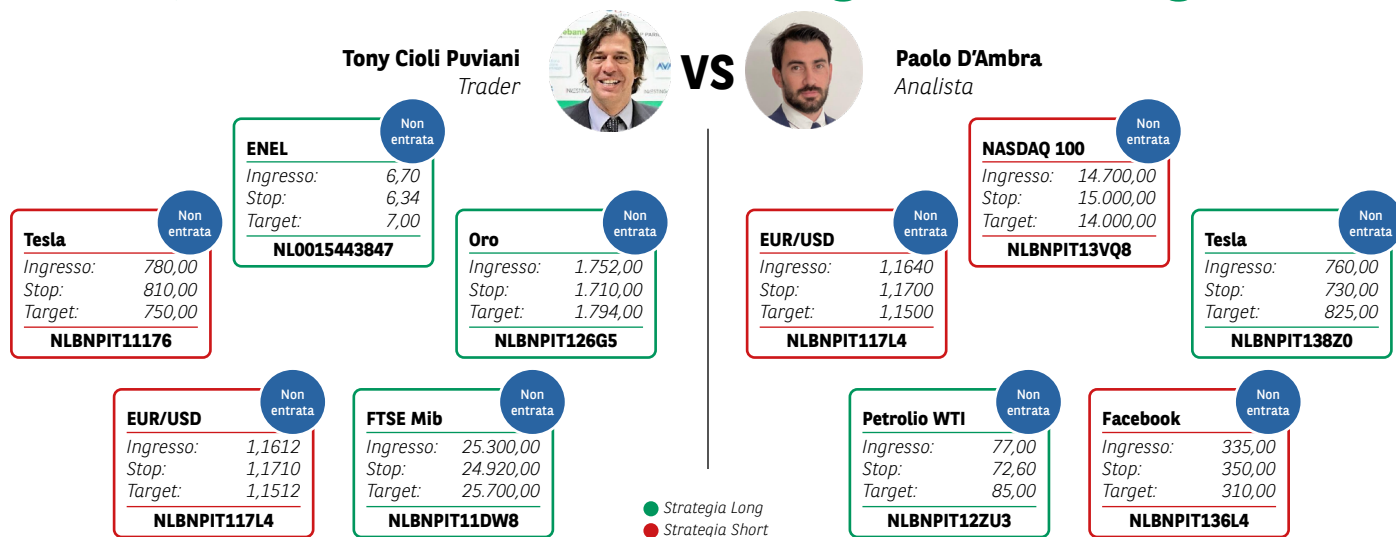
Tony Cioli Puviani
Trader

VS

Paolo D'Ambra
Analista

ENEL
Non entrata
| | |
|---|---|
| Ingresso: | 6,70 |
| Stop: | 6,34 |
| Target: | 7,00 |
NL0015443847

Tesla
Non entrata
| | |
|---|---|
| Ingresso: | 780,00 |
| Stop: | 810,00 |
| Target: | 750,00 |
NLBNPIT11176

Oro
Non entrata
| | |
|---|---|
| Ingresso: | 1.752,00 |
| Stop: | 1.710,00 |
| Target: | 1.794,00 |
NLBNPIT126G5

EUR/USD
Non entrata
| | |
|---|---|
| Ingresso: | 1,1612 |
| Stop: | 1,1710 |
| Target: | 1,1512 |
NLBNPIT117L4

FTSE Mib
Non entrata
| | |
|---|---|
| Ingresso: | 25.300,00 |
| Stop: | 24.920,00 |
| Target: | 25.700,00 |
NLBNPIT11DW8

NASDAQ 100
Non entrata
| | |
|---|---|
| Ingresso: | 14.700,00 |
| Stop: | 15.000,00 |
| Target: | 14.000,00 |
NLBNPIT13VQ8

EUR/USD
Non entrata
| | |
|---|---|
| Ingresso: | 1,1640 |
| Stop: | 1,1700 |
| Target: | 1,1500 |
NLBNPIT117L4

Tesla
Non entrata
| | |
|---|---|
| Ingresso: | 760,00 |
| Stop: | 730,00 |
| Target: | 825,00 |
NLBNPIT138Z0

Petrolio WTI
Non entrata
| | |
|---|---|
| Ingresso: | 77,00 |
| Stop: | 72,60 |
| Target: | 85,00 |
NLBNPIT12ZU3

Facebook
Non entrata
| | |
|---|---|
| Ingresso: | 335,00 |
| Stop: | 350,00 |
| Target: | 310,00 |
NLBNPIT136L4

Strategia Long
Strategia Short